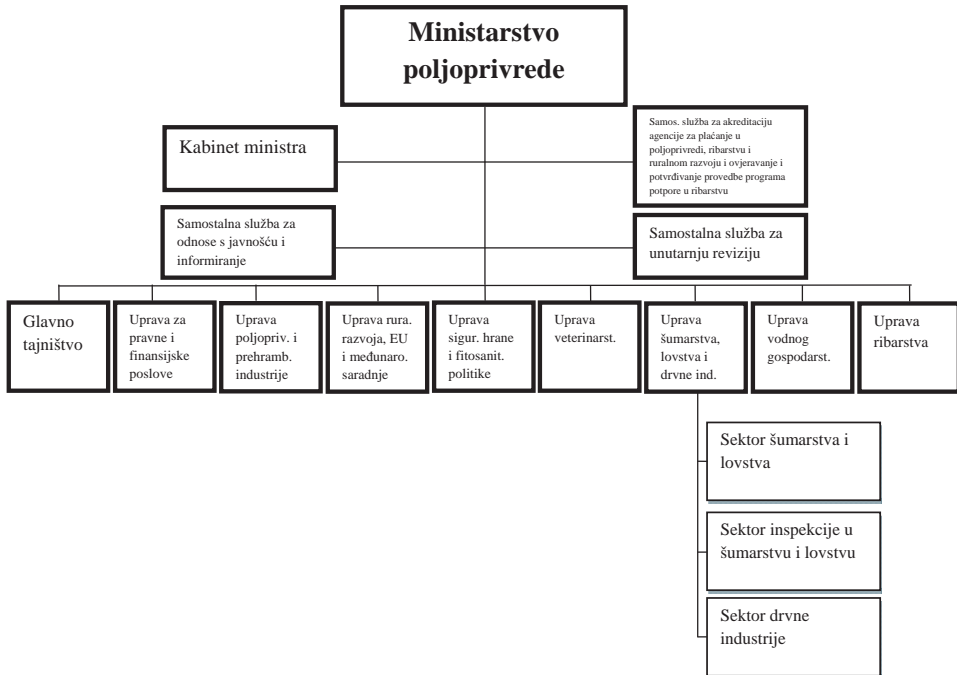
Ministarstvo poljoprivrede

Kabinet ministra

Samos. služba za akreditaciju agencije za plaćanje u poljoprivredi, ribarstvu i ruralnom razvoju i ovjeravanje i potvrđivanje provedbe programa potpore u ribarstvu

Samostalna služba za odnose s javnošću i informiranje

Samostalna služba za unutarnju reviziju

Glavno tajništvo

Uprava za pravne i finansijske poslove

Uprava poljopriv. i prehramb. industrije

Uprava rura. razvoja, EU i međunaro. saradnje

Uprava sigur. hrane i fitosanit. politike

Uprava veterinarst.

Uprava šumarstva, lovstva i drvne ind.

Uprava vodnog gospodarst.

Uprava ribarstva

Sektor šumarstva i lovstva

Sektor inspekcije u šumarstvu i lovstvu

Sektor drvne industrije